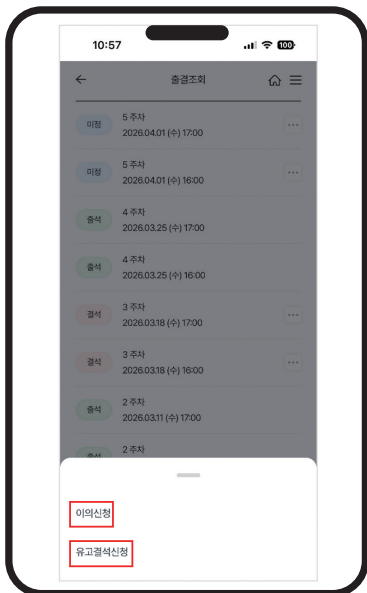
10:57

100

←

출결조회

미정
5 주차
2026.04.01 (수) 17:00

미정
5 주차
2026.04.01 (수) 16:00

출석
4 주차
2026.03.25 (수) 17:00

출석
4 주차
2026.03.25 (수) 16:00

결석
3 주차
2026.03.18 (수) 17:00

결석
3 주차
2026.03.18 (수) 16:00

출석
2 주차
2026.03.11 (수) 17:00

출석
2 주차

이의신청

유고결석신청